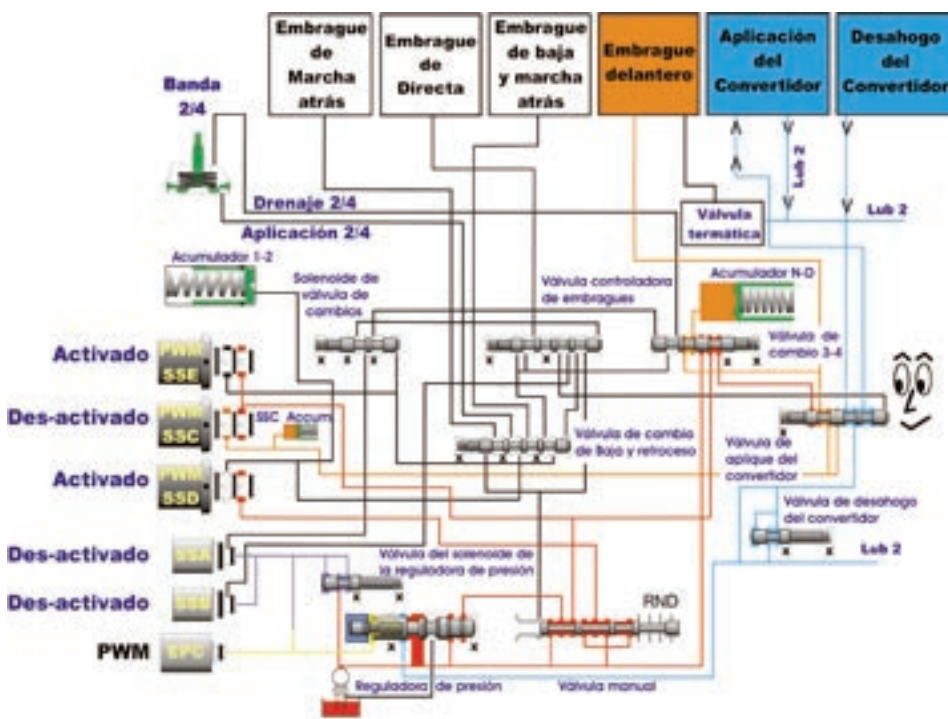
Embrague de Marcha atrás

Embrague de Directa

Embrague de baja y marcha atrás

Embrague delantero

Aplicación del Convertidor

Desahogo del Convertidor

Banda 2/4

Lub 2

Lub 2

Drenaje 2/4

Aplicación 2/4

Válvula termática

Acumulador 1-2

Solenoide de válvula de cambios

Válvula controladora de embragues

Acumulador N-D

Válvula de combio 3-4

Activado PWM SSE

Des-activado PWM SSC

SSC Accum

Válvula de cambio de Baja y retroceso

Válvula de aplique del convertidor

Activado PWM SSD

Válvula de desahogo del convertidor

Des-activado SSA

Lub 2

Válvula del solenoide de la reguladora de presión

Des-activado SSB

RND

PWM EPC

Reguladora de presión

Válvula manual